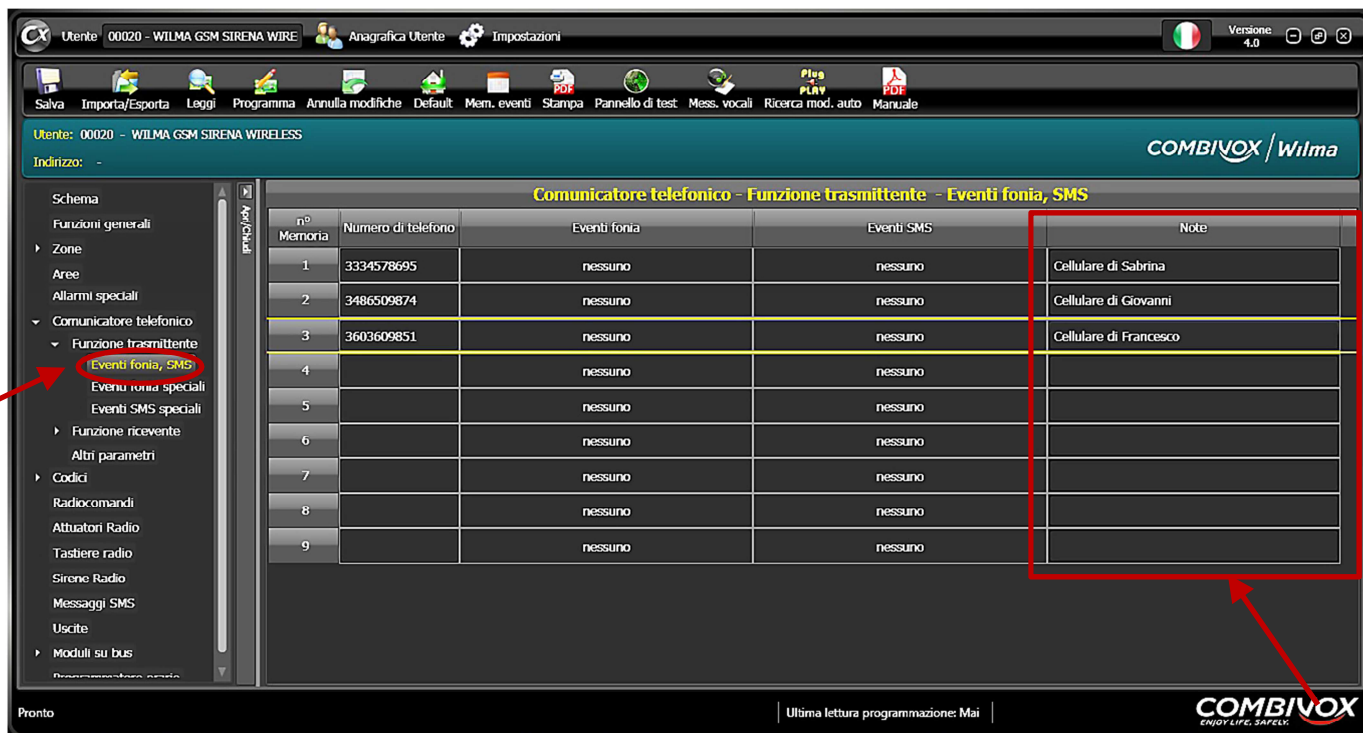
Utente 00020 - WILMA GSM SIRENA WIRE Anagrafica Utente Impostazioni

Versione 4.0

Salva Importa/Esporta Leggi Programma Annulla modifiche Default Mem. eventi Stampa Pannello di test Mess. vocali Ricerca mod. auto Manuale

Utente: 00020 - WILMA GSM SIRENA WIRELESS
Indirizzo: -

COMBIVOX | Wilma

Schema
Funzioni generali
Zone
Aree
Allarmi speciali
Comunicatore telefonico
Funzione trasmittente
Eventi fonia, SMS
Eventi fonia speciali
Eventi SMS speciali
Funzione ricevente
Altri parametri
Codici
Radiocomandi
Attuatori Radio
Tastiere radio
Sirene Radio
Messaggi SMS
Uscite
Moduli su bus
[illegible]

Apri/Chiudi

Comunicatore telefonico - Funzione trasmittente - Eventi fonia, SMS

| n° Memoria | Numero di telefono | Eventi fonia | Eventi SMS | Note |
|---|---|---|---|---|
| 1 | 3334578695 | nessuno | nessuno | Cellulare di Sabrina |
| 2 | 3486509874 | nessuno | nessuno | Cellulare di Giovanni |
| 3 | 3603609851 | nessuno | nessuno | Cellulare di Francesco |
| 4 | | nessuno | nessuno | |
| 5 | | nessuno | nessuno | |
| 6 | | nessuno | nessuno | |
| 7 | | nessuno | nessuno | |
| 8 | | nessuno | nessuno | |
| 9 | | nessuno | nessuno | |

Pronto
Ultima lettura programmazione: Mai
COMBIVOX ENJOY LIFE, SAFELY.